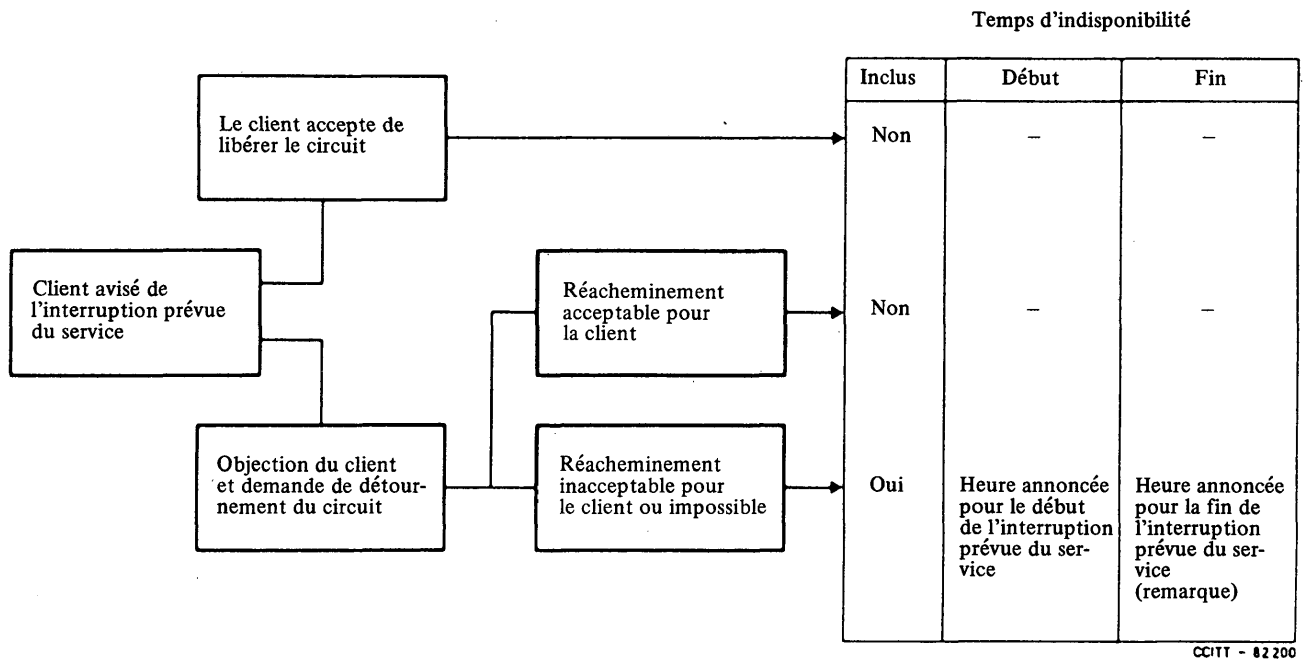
Temps d'indisponibilité

Le client accepte de libérer le circuit

Client avisé de l'interruption prévue du service

Réacheminement acceptable pour la client

Objection du client et demande de détournement du circuit

Réacheminement inacceptable pour le client ou impossible

| Inclus | Début | Fin |
|---|---|---|
| Non | – | – |
| Non | – | – |
| Oui | Heure annoncée pour le début de l'interruption prévue du service | Heure annoncée pour la fin de l'interruption prévue du service (remarque) |

CCITT - 82200